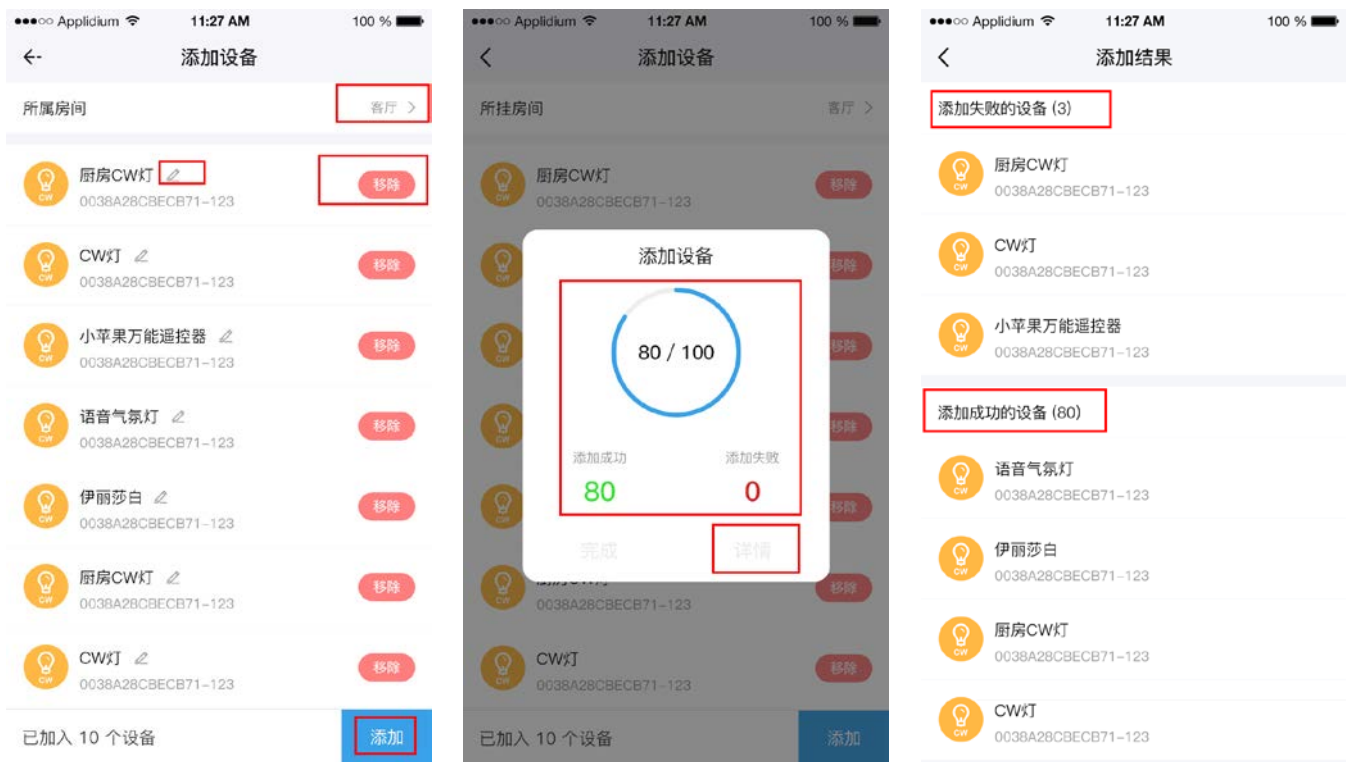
●●●○○ Applidium 11:27 AM 100 %

添加设备

所属房间 客厅 >

厨房CW灯 移除
0038A28CBECB71-123

CW灯 移除
0038A28CBECB71-123

小苹果万能遥控器 移除
0038A28CBECB71-123

语音气氛灯 移除
0038A28CBECB71-123

伊丽莎白 移除
0038A28CBECB71-123

厨房CW灯 移除
0038A28CBECB71-123

CW灯 移除
0038A28CBECB71-123

已加入 10 个设备 添加

●●●○○ Applidium 11:27 AM 100 %

添加设备

所挂房间 客厅 >

厨房CW灯 移除
0038A28CBECB71-123

添加设备

80 / 100

添加成功 添加失败
80 0

完成 详情

0038A28CBECB71-123

CW灯 移除
0038A28CBECB71-123

已加入 10 个设备 添加

●●●○○ Applidium 11:27 AM 100 %

添加结果

添加失败的设备 (3)

厨房CW灯
0038A28CBECB71-123

CW灯
0038A28CBECB71-123

小苹果万能遥控器
0038A28CBECB71-123

添加成功的设备 (80)

语音气氛灯
0038A28CBECB71-123

伊丽莎白
0038A28CBECB71-123

厨房CW灯
0038A28CBECB71-123

CW灯
0038A28CBECB71-123